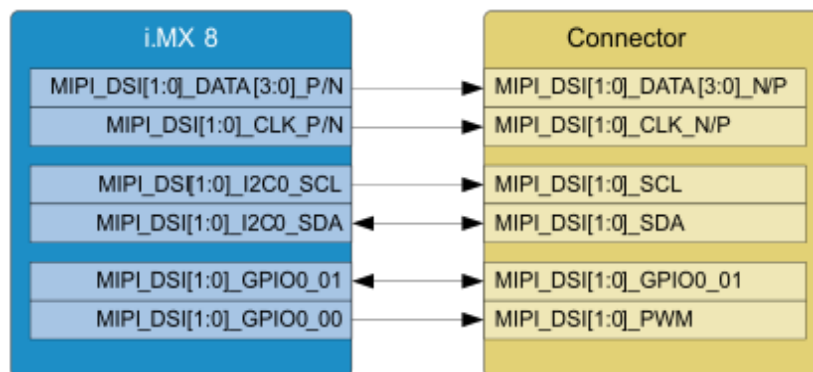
i.MX 8

MIPI_DSI[1:0]_DATA[3:0]_P/N
MIPI_DSI[1:0]_CLK_P/N
MIPI_DSI[1:0]_I2C0_SCL
MIPI_DSI[1:0]_I2C0_SDA
MIPI_DSI[1:0]_GPIO0_01
MIPI_DSI[1:0]_GPIO0_00

Connector

MIPI_DSI[1:0]_DATA[3:0]_N/P
MIPI_DSI[1:0]_CLK_N/P
MIPI_DSI[1:0]_SCL
MIPI_DSI[1:0]_SDA
MIPI_DSI[1:0]_GPIO0_01
MIPI_DSI[1:0]_PWM